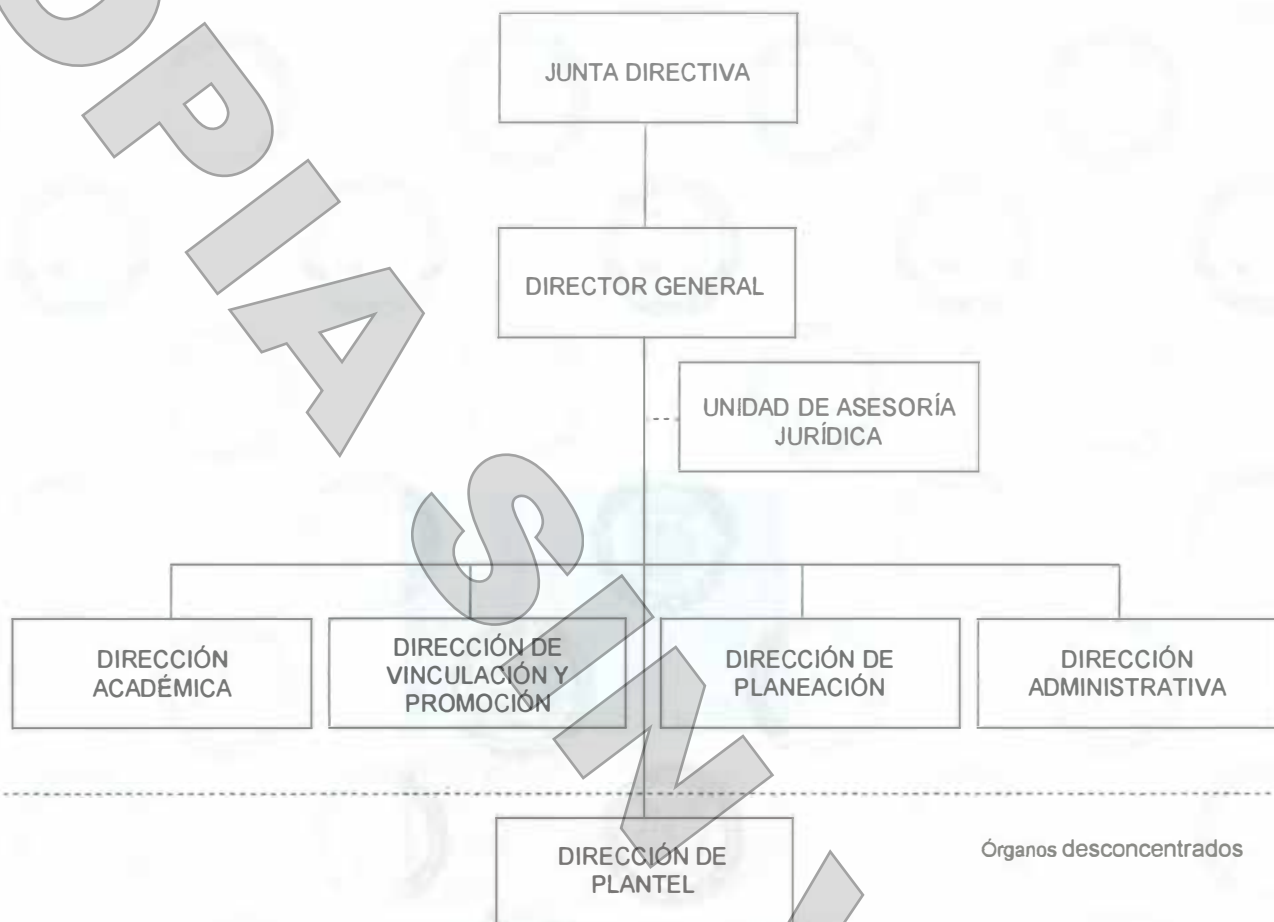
COPIA SIN

JUNTA DIRECTIVA

DIRECTOR GENERAL

UNIDAD DE ASESORÍA JURÍDICA

DIRECCIÓN ACADÉMICA

DIRECCIÓN DE VINCULACIÓN Y PROMOCIÓN

DIRECCIÓN DE PLANEACIÓN

DIRECCIÓN ADMINISTRATIVA

DIRECCIÓN DE PLANTEL

Órganos desconcentrados